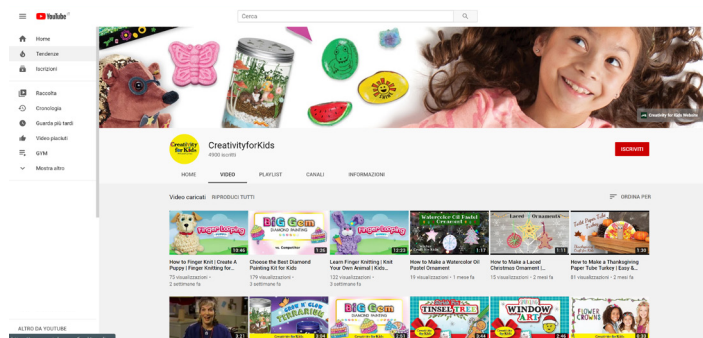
YouTube IT

Cerca

Home
Tendenze
Iscrizioni
Raccolta
Cronologia
Guarda più tardi
Video piaciuti
GYM
Mostra altro

ALTRO DA YOUTUBE

Creativity for Kids Website

Creativity for Kids

CreativityforKids
4900 iscritti

ISCRIVITI

HOME
VIDEO
PLAYLIST
CANALI
INFORMAZIONI

Video caricati
RIPRODUCI TUTTI
ORDINA PER

Finger-Looping
13:46
How to Finger Knit | Create A Puppy | Finger Knitting for...
73 visualizzazioni
2 settimane fa

BIG Gem DIAMOND PAINTING
1:36
Choose the Best Diamond Painting Kit for Kids
179 visualizzazioni
2 settimane fa

Finger-Looping
12:33
Learn Finger Knitting | Knit Your Own Animal | Kids...
132 visualizzazioni
2 settimane fa

Watercolor Oil Pastel Ornament
1:17
How to Make a Watercolor Oil Pastel Ornament
19 visualizzazioni • 1 mese fa

Laced Ornaments
1:11
How to Make a Laced Christmas Ornament |...
15 visualizzazioni • 2 mesi fa

Toilet Paper Tube Turkey
1:30
How to Make a Thanksgiving Paper Tube Turkey | Easy &...
81 visualizzazioni • 2 mesi fa

GLOW TERRARIUM
BIG Gem
TINSEL TREE
WINDOW ART
FLOWER CROWNS